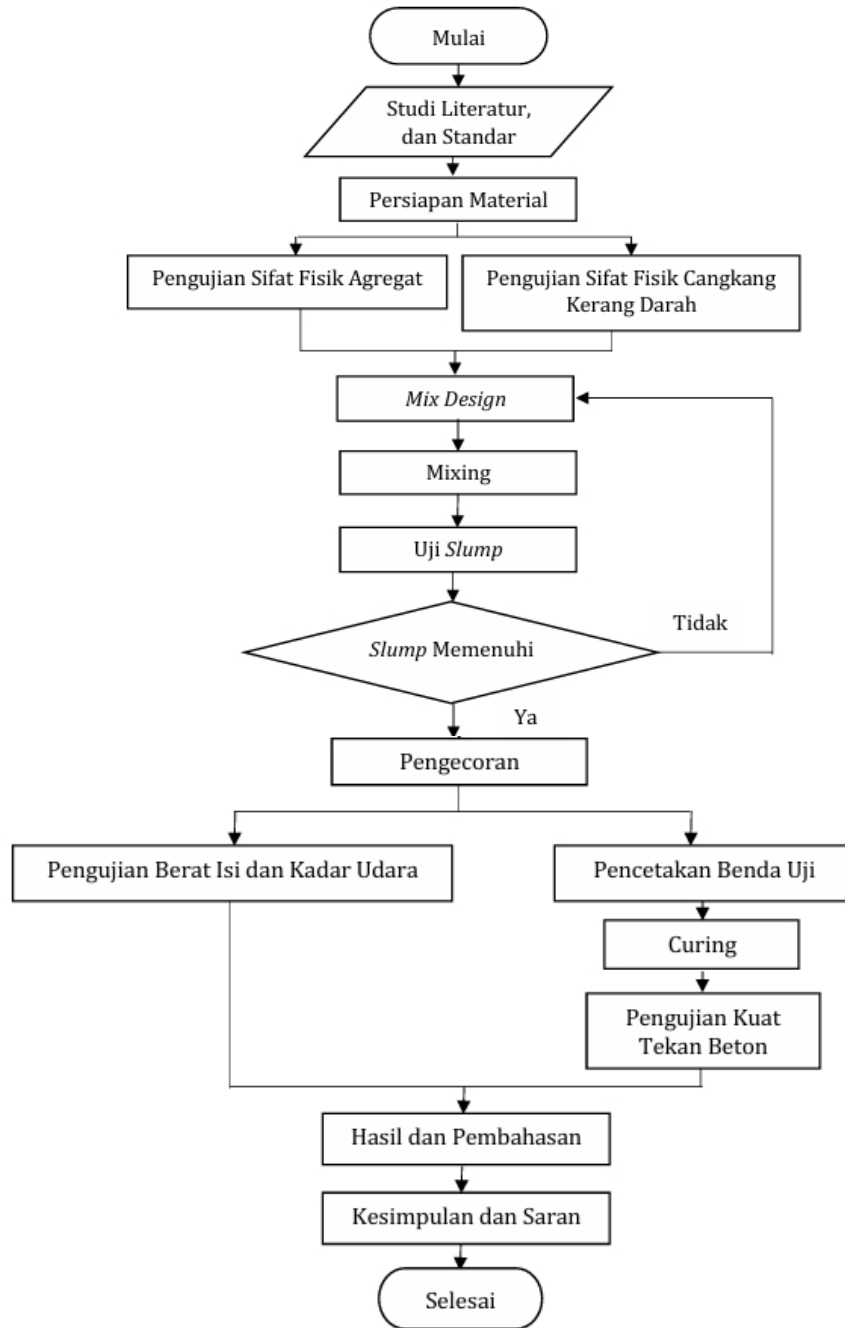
Mulai

Studi Literatur, dan Standar

Persiapan Material

Pengujian Sifat Fisik Agregat

Pengujian Sifat Fisik Cangkang Kerang Darah

Mix Design

Mixing

Uji Slump

Slump Memenuhi

Tidak

Ya

Pengecoran

Pengujian Berat Isi dan Kadar Udara

Pencetakan Benda Uji

Curing

Pengujian Kuat Tekan Beton

Hasil dan Pembahasan

Kesimpulan dan Saran

Selesai